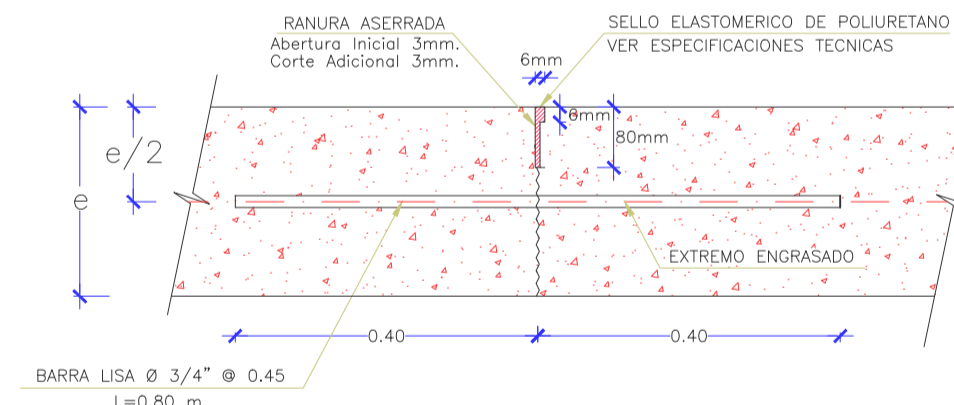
RANURA ASERRADA
Abertura Inicial 3mm.
Corte Adicional 3mm.

SELLO ELASTOMERICO DE POLIURETANO
VER ESPECIFICACIONES TECNICAS

6mm
6mm
80mm

e/2
e

EXTREMO ENGRASADO

0.40
0.40

BARRA LISA Ø 3/4" @ 0.45
L=0.80 m